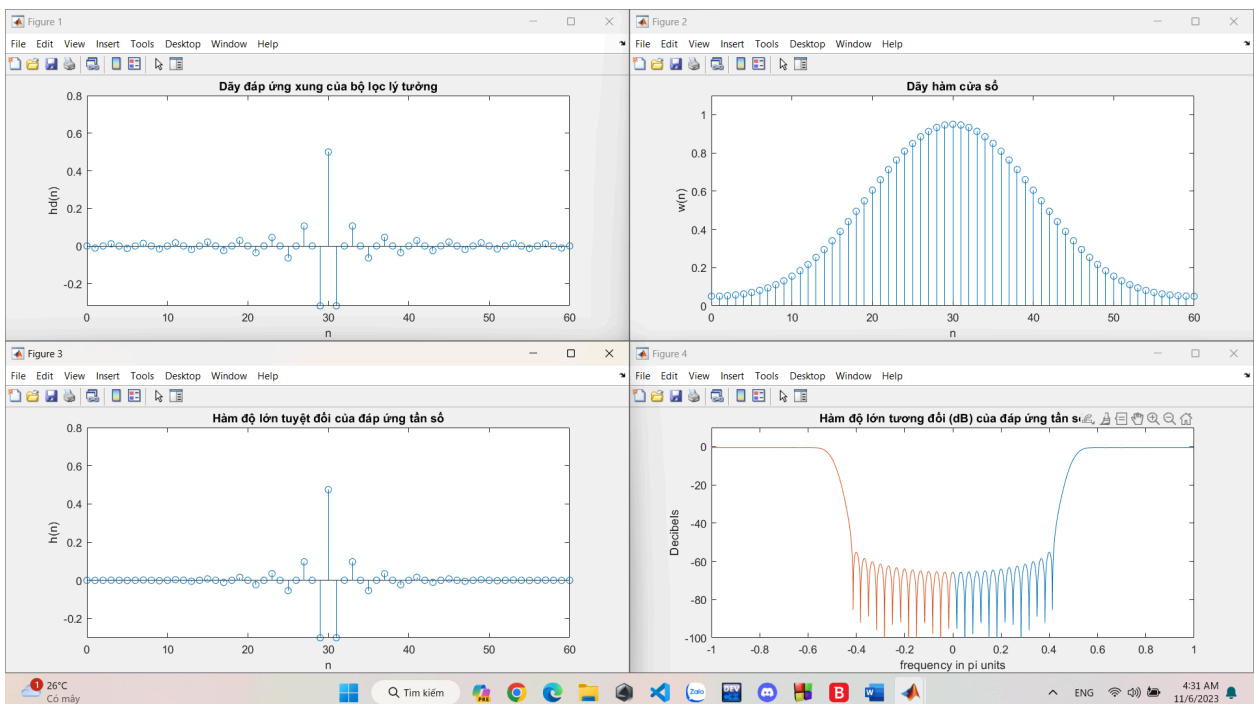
Figure 1

File Edit View Insert Tools Desktop Window Help

Dãy đáp ứng xung của bộ lọc lý tưởng

hd(n)

0.8
0.6
0.4
0.2
0
-0.2

0 10 20 30 40 50 60

n

Figure 2

File Edit View Insert Tools Desktop Window Help

Dãy hàm cửa sổ

w(n)

1
0.8
0.6
0.4
0.2
0

0 10 20 30 40 50 60

n

Figure 3

File Edit View Insert Tools Desktop Window Help

Hàm độ lớn tuyệt đối của đáp ứng tần số

h(n)

0.8
0.6
0.4
0.2
0
-0.2

0 10 20 30 40 50 60

n

Figure 4

File Edit View Insert Tools Desktop Window Help

Hàm độ lớn tương đối (dB) của đáp ứng tần s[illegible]

Decibels

0
-20
-40
-60
-80
-100

-1 -0.8 -0.6 -0.4 -0.2 0 0.2 0.4 0.6 0.8 1

frequency in pi units

1 26°C Có mây

Tìm kiếm

ENG

4:31 AM
11/6/2023